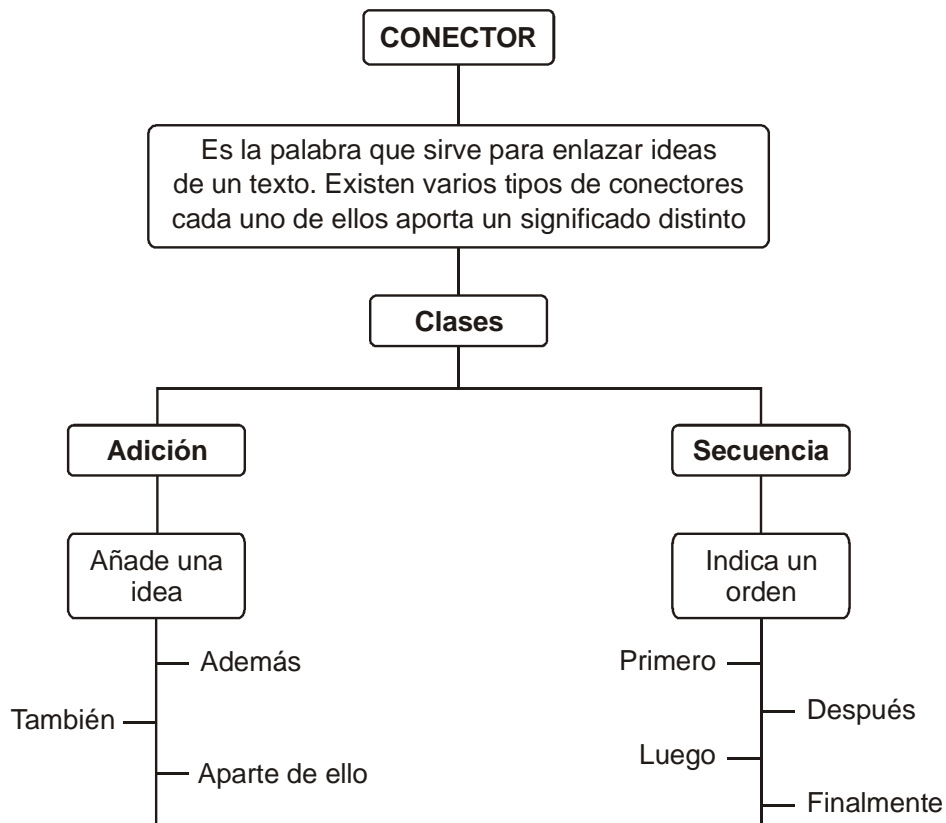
CONECTOR

Es la palabra que sirve para enlazar ideas de un texto. Existen varios tipos de conectores cada uno de ellos aporta un significado distinto

Clases

Adición

Añade una idea

Además

También

Aparte de ello

Secuencia

Indica un orden

Primero

Después

Luego

Finalmente